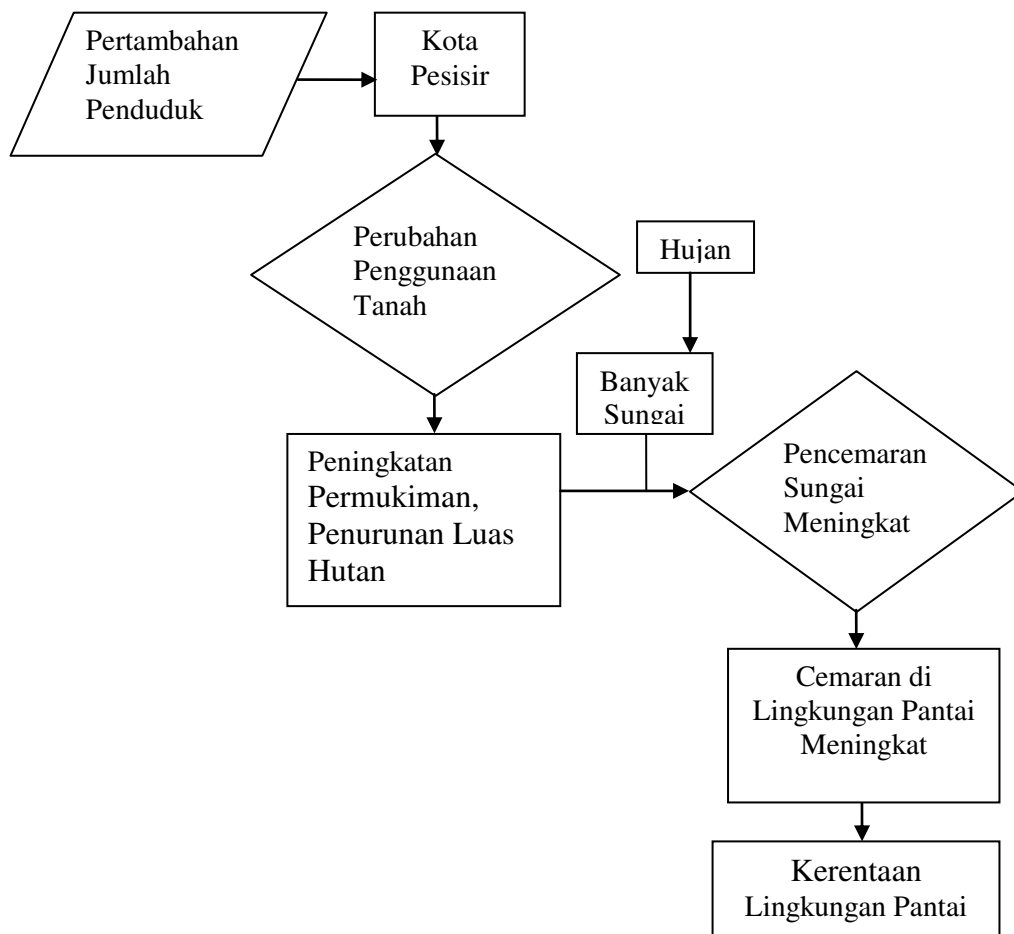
Pertambahan Jumlah Penduduk

Kota Pesisir

Perubahan Penggunaan Tanah

Hujan

Banyak Sungai

Peningkatan Permukiman, Penurunan Luas Hutan

Pencemaran Sungai Meningkat

Cemaran di Lingkungan Pantai Meningkat

Kerentaan Lingkungan Pantai